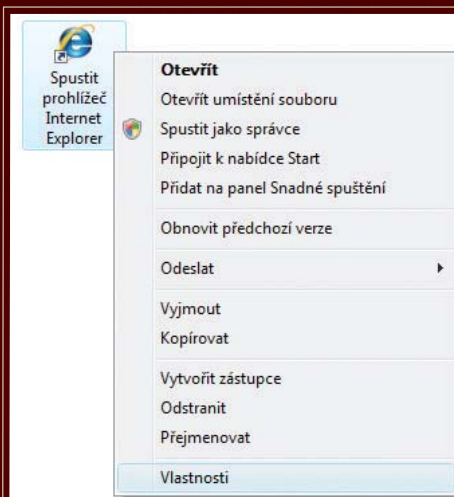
Spustit prohlížeč Internet Explorer

Otevřít
Otevřít umístění souboru
Spustit jako správce
Připojit k nabídce Start
Přidat na panel Snadné spuštění

Obnovit předchozí verze

Odeslat

Vyjmout
Kopírovat

Vytvořit zástupce
Odstranit
Přejmenovat

Vlastnosti